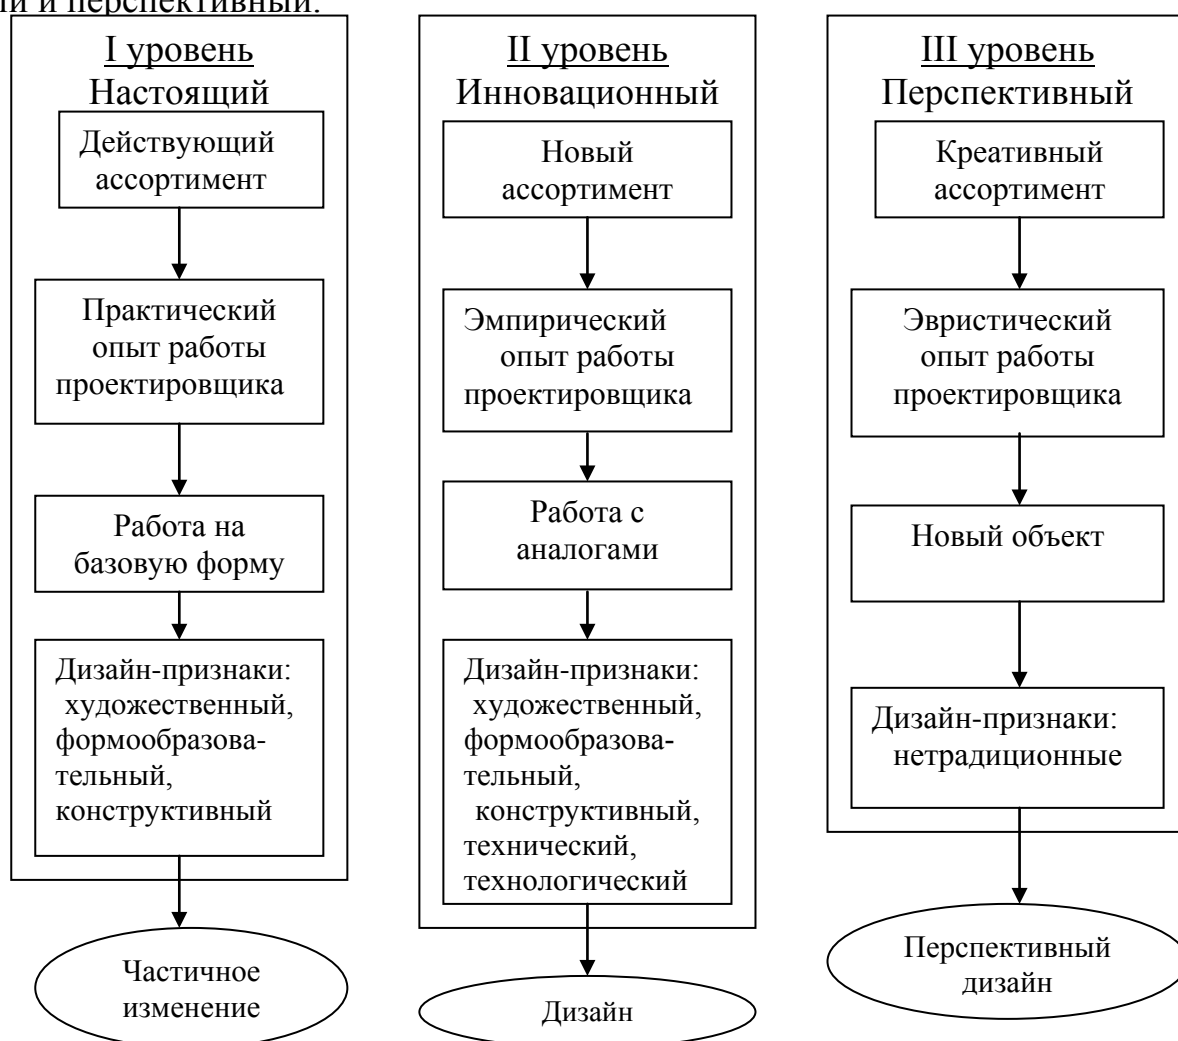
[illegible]ий и перспективный.

I уровень
Настоящий

Действующий ассортимент

Практический опыт работы проектировщика

Работа на базовую форму

Дизайн-признаки: художественный, формообразовательный, конструктивный

Частичное изменение

II уровень
Инновационный

Новый ассортимент

Эмпирический опыт работы проектировщика

Работа с аналогами

Дизайн-признаки: художественный, формообразовательный, конструктивный, технический, технологический

Дизайн

III уровень
Перспективный

Креативный ассортимент

Эвристический опыт работы проектировщика

Новый объект

Дизайн-признаки: нетрадиционные

Перспективный дизайн